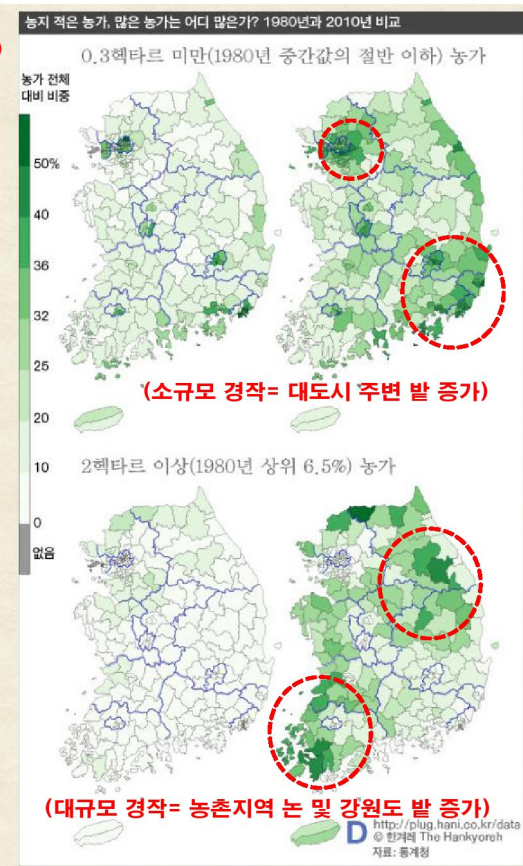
농지 적은 농가, 많은 농가는 어디 많은가? 1980년과 2010년 비교

0.3헥타르 미만(1980년 중간값의 절반 이하) 농가

농가 전체 대비 비중

50%

40

36

32

25

20

10

0

없음

(소규모 경작= 대도시 주변 밭 증가)

2헥타르 이상(1980년 상위 6.5%) 농가

(대규모 경작= 농촌지역 논 및 강원도 밭 증가)

D http://plug.hani.co.kr/data
© 한겨레 The Hankyoreh
자료: 통계청